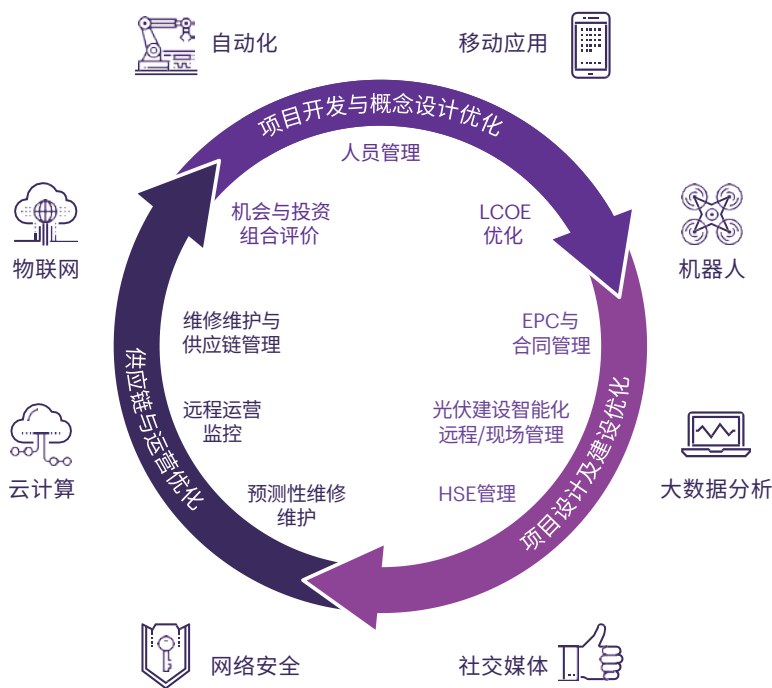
自动化

移动应用

项目开发与概念设计优化

人员管理

机会与投资组合评价

LCOE优化

物联网

机器人

维修维护与供应链管理

EPC与合同管理

供应链与运营优化

远程运营监控

光伏建设智能化远程/现场管理

项目设计及建设优化

云计算

大数据分析

预测性维修维护

HSE管理

网络安全

社交媒体